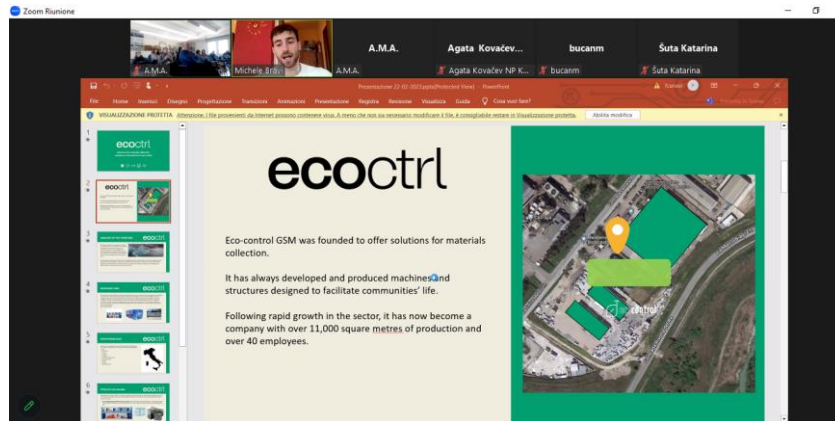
Zoom Riunione

A.M.A. Michele Bra... A.M.A.

A.M.A.

Agata Kovačev...

Agata Kovačev NP K...

bucanm

bucanm

Šuta Katarina

Šuta Katarina

Presentazione 22-02-2023.pptx [Protected View] - PowerPoint

File Home Inserisci Disegno Progettazione Transizioni Animazioni Presentazione Registra Revisione Visualizza Guida Cosa vuoi fare?

VISUALIZZAZIONE PROTETTA Attenzione: i file provenienti da Internet possono contenere virus. A meno che non sia necessario modificarli è consigliabile restare in Visualizzazione protetta. Abilita modifica

ecoctrl

Eco-control GSM was founded to offer solutions for materials collection.

It has always developed and produced machines and structures designed to facilitate communities' life.

Following rapid growth in the sector, it has now become a company with over 11,000 square metres of production and over 40 employees.

control

1 2 3 4 5 6

ecoctrl